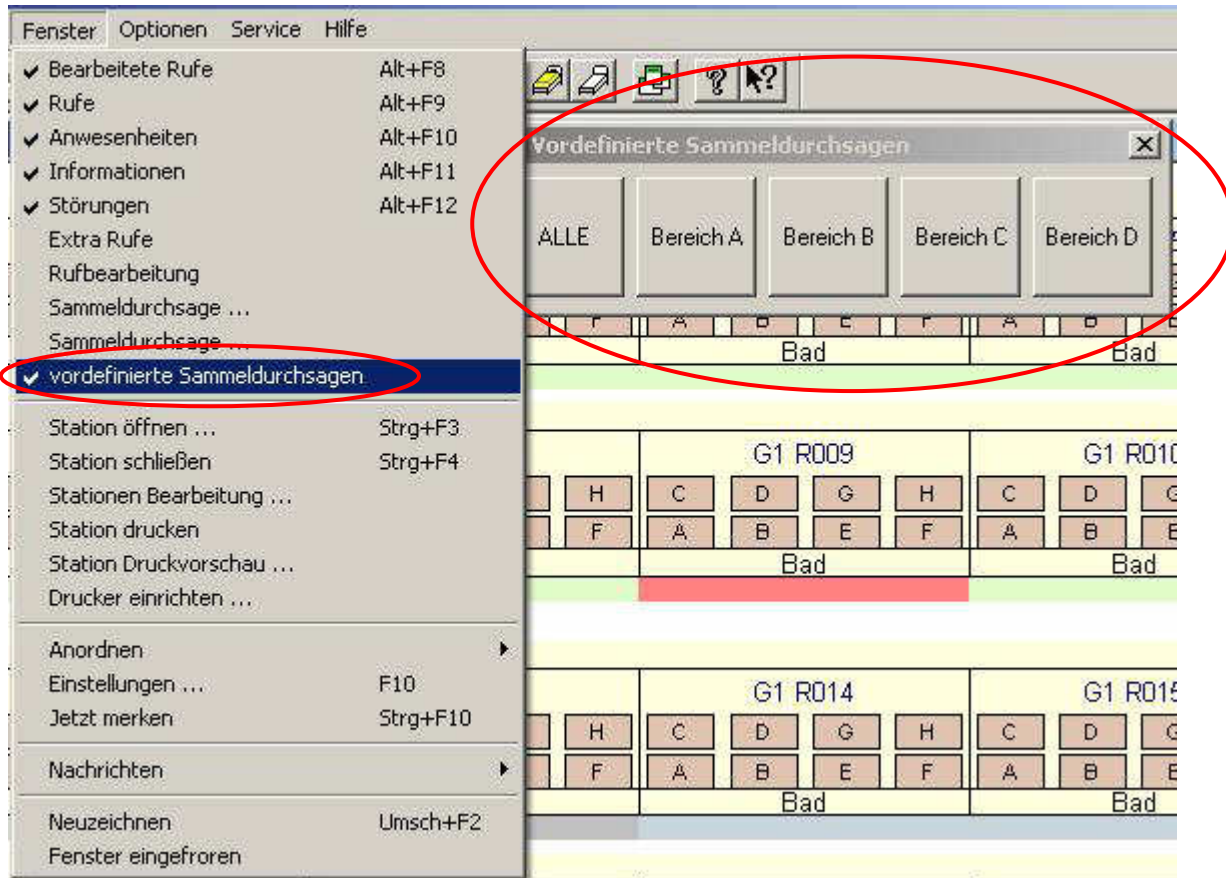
Fenster Optionen Service Hilfe

Bearbeitete Rufe Alt+F8
Rufe Alt+F9
Anwesenheiten Alt+F10
Informationen Alt+F11
Störungen Alt+F12
Extra Rufe
Rufbearbeitung
Sammeldurchsage ...
Sammeldurchsage ...
vordefinierte Sammeldurchsagen

Station öffnen ... Strg+F3
Station schließen Strg+F4
Stationen Bearbeitung ...
Station drucken
Station Druckvorschau ...
Drucker einrichten ...

Anordnen
Einstellungen ... F10
Jetzt merken Strg+F10

Nachrichten

Neuzeichnen Umsch+F2
Fenster eingefroren

Vordefinierte Sammeldurchsagen

ALLE
Bereich A
Bereich B
Bereich C
Bereich D

F A B E F A B E
Bad Bad

G1 R009 G1 R01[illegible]
H C D G H C D G
F A B E F A B E
Bad Bad

G1 R014 G1 R01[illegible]
H C D G H C D G
F A B E F A B E
Bad Bad